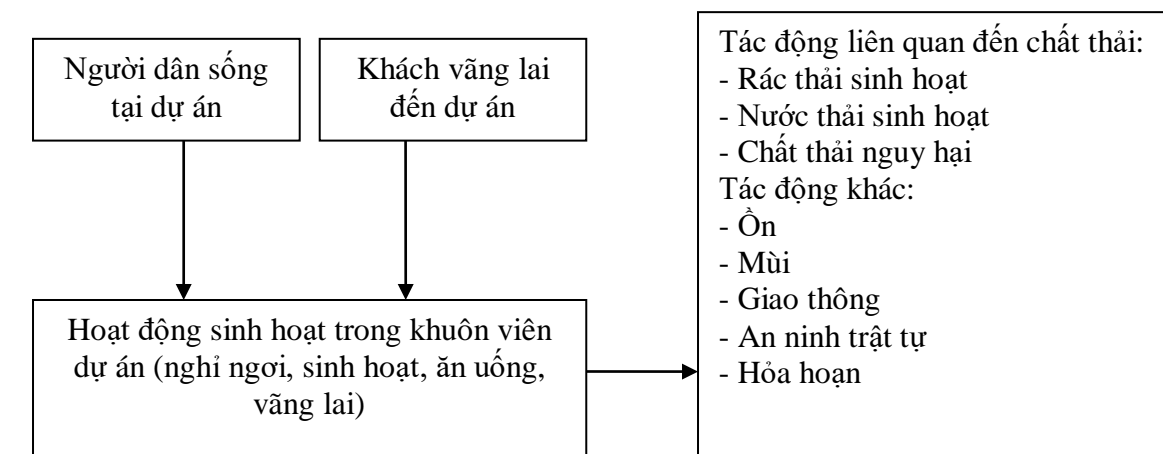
Người dân sống tại dự án

Khách vãng lai đến dự án

Hoạt động sinh hoạt trong khuôn viên dự án (nghỉ ngơi, sinh hoạt, ăn uống, vãng lai)

Tác động liên quan đến chất thải:
- Rác thải sinh hoạt
- Nước thải sinh hoạt
- Chất thải nguy hại
Tác động khác:
- Ồn
- Mùi
- Giao thông
- An ninh trật tự
- Hỏa hoạn